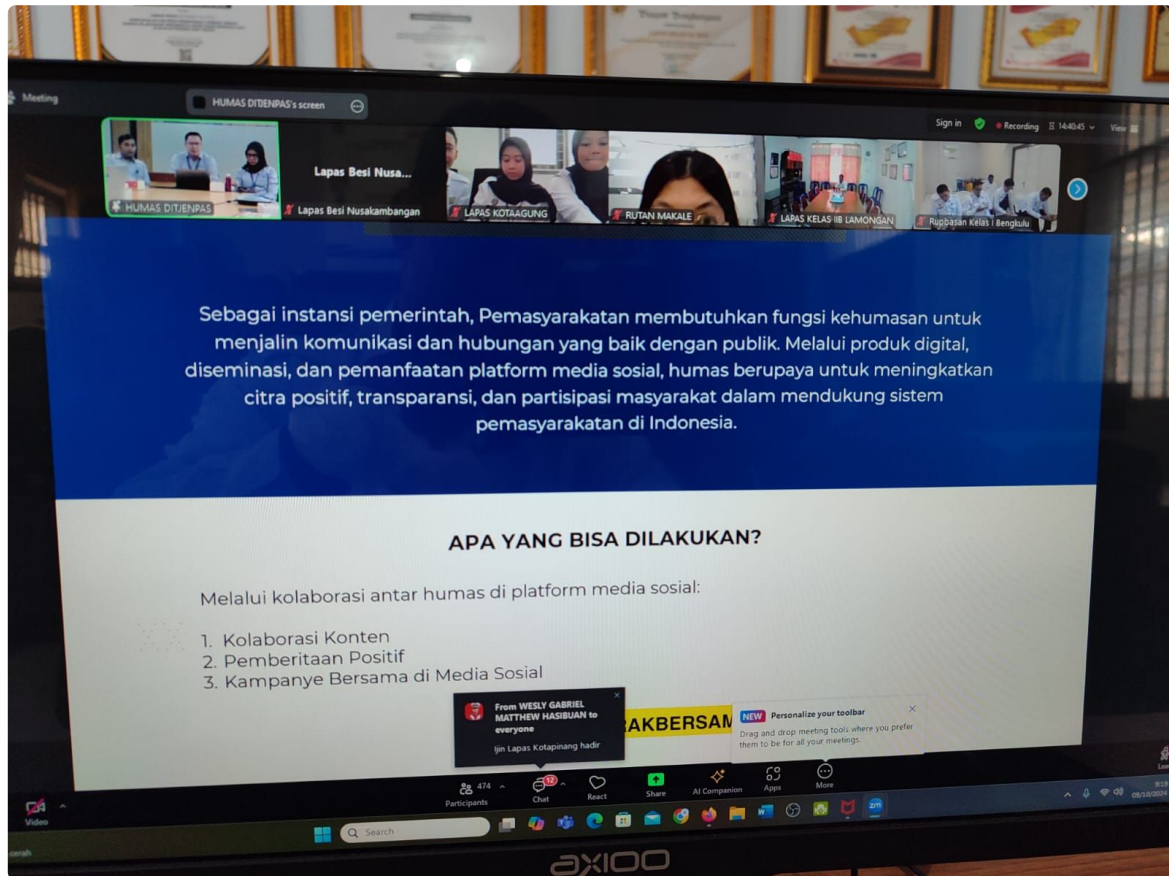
Meeting

HUMAS DITJENPAS's screen

Sign in Recording 14:40:45 View

HUMAS DITJENPAS

Lapas Besi Nusa...

Lapas Besi Nusakambangan

LAPAS KOTAAGUNG

RUTAN MAKALE

LAPAS KELAS IIB LAMONGAN

Rupbasan Kelas I Bengkulu

Sebagai instansi pemerintah, Pemasyarakatan membutuhkan fungsi kehumasan untuk menjalin komunikasi dan hubungan yang baik dengan publik. Melalui produk digital, diseminasi, dan pemanfaatan platform media sosial, humas berupaya untuk meningkatkan citra positif, transparansi, dan partisipasi masyarakat dalam mendukung sistem pemasyarakatan di Indonesia.

APA YANG BISA DILAKUKAN?

Melalui kolaborasi antar humas di platform media sosial:

1. Kolaborasi Konten
2. Pemberitaan Positif
3. Kampanye Bersama di Media Sosial

From WESLY GABRIEL MATTHEW HASIBUAN to everyone

Ijin Lapas Kotapinang hadir

AKBERSAM

NEW Personalize your toolbar

Drag and drop meeting tools where you prefer them to be for all your meetings.

Video

474 Participants

12 Chat

React

Share

AI Companion

Apps

More

Search

axioo